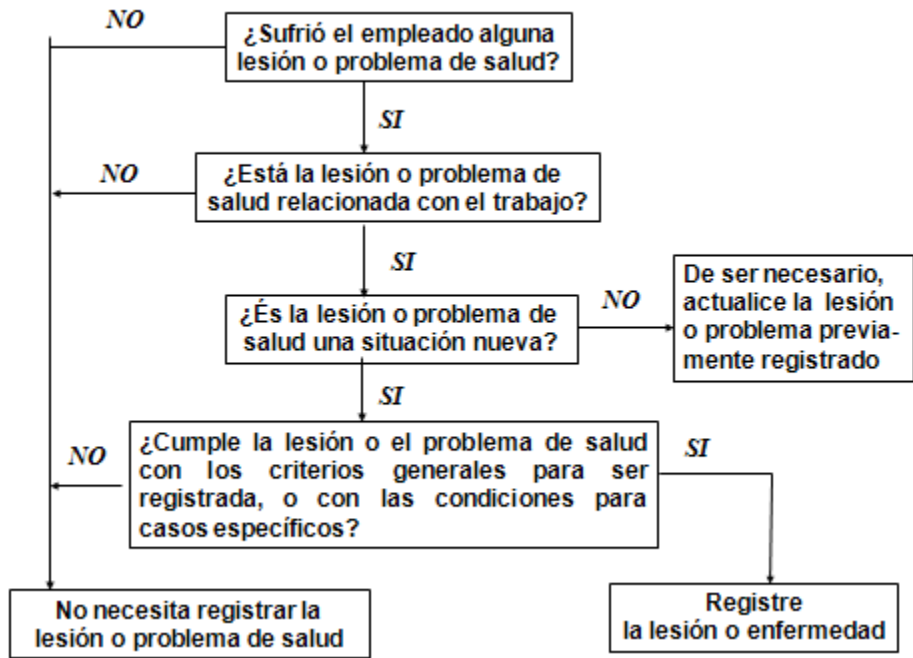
NO

¿Sufrió el empleado alguna lesión o problema de salud?

SI

NO

¿Está la lesión o problema de salud relacionada con el trabajo?

SI

¿És la lesión o problema de salud una situación nueva?

NO

De ser necesario, actualice la lesión o problema previamente registrado

SI

NO

¿Cumple la lesión o el problema de salud con los criterios generales para ser registrada, o con las condiciones para casos específicos?

SI

No necesita registrar la lesión o problema de salud

Registre la lesión o enfermedad